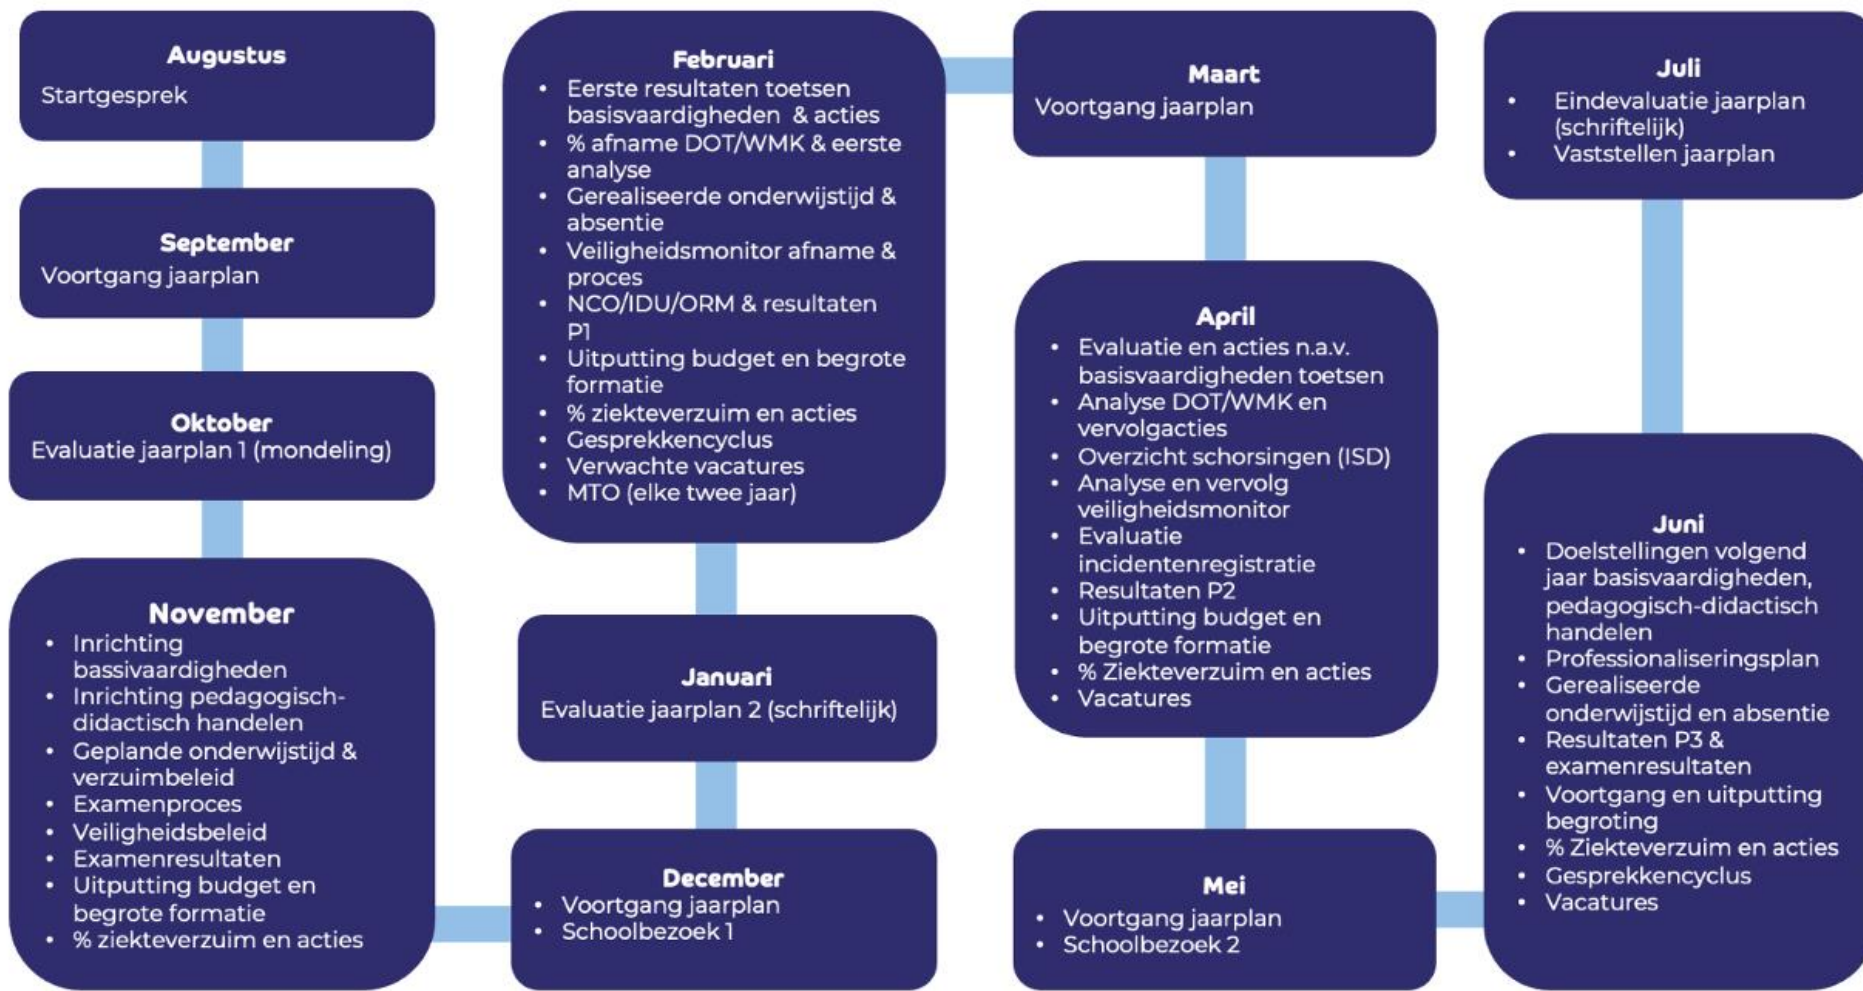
**Augustus**
Startgesprek

**September**
Voortgang jaarplan

**Oktober**
Evaluatie jaarplan 1 (mondeling)

**November**
- Inrichting bassivaardigheden
- Inrichting pedagogisch-didactisch handelen
- Geplande onderwijstijd & verzuimbeleid
- Examenproces
- Veiligheidsbeleid
- Examenresultaten
- Uitputting budget en begrote formatie
- % ziekteverzuim en acties

**December**
- Voortgang jaarplan
- Schoolbezoek 1

**Januari**
Evaluatie jaarplan 2 (schriftelijk)

**Februari**
- Eerste resultaten toetsen basisvaardigheden & acties
- % afname DOT/WMK & eerste analyse
- Gerealiseerde onderwijstijd & absentie
- Veiligheidsmonitor afname & proces
- NCO/IDU/ORM & resultaten P1
- Uitputting budget en begrote formatie
- % ziekteverzuim en acties
- Gesprekkencyclus
- Verwachte vacatures
- MTO (elke twee jaar)

**Maart**
Voortgang jaarplan

**April**
- Evaluatie en acties n.a.v. basisvaardigheden toetsen
- Analyse DOT/WMK en vervolgacties
- Overzicht schorsingen (ISD)
- Analyse en vervolg veiligheidsmonitor
- Evaluatie incidentenregistratie
- Resultaten P2
- Uitputting budget en begrote formatie
- % Ziekteverzuim en acties
- Vacatures

**Mei**
- Voortgang jaarplan
- Schoolbezoek 2

**Juni**
- Doelstellingen volgend jaar basisvaardigheden, pedagogisch-didactisch handelen
- Professionaliseringsplan
- Gerealiseerde onderwijstijd en absentie
- Resultaten P3 & examenresultaten
- Voortgang en uitputting begroting
- % Ziekteverzuim en acties
- Gesprekkencyclus
- Vacatures

**Juli**
- Eindevaluatie jaarplan (schriftelijk)
- Vaststellen jaarplan